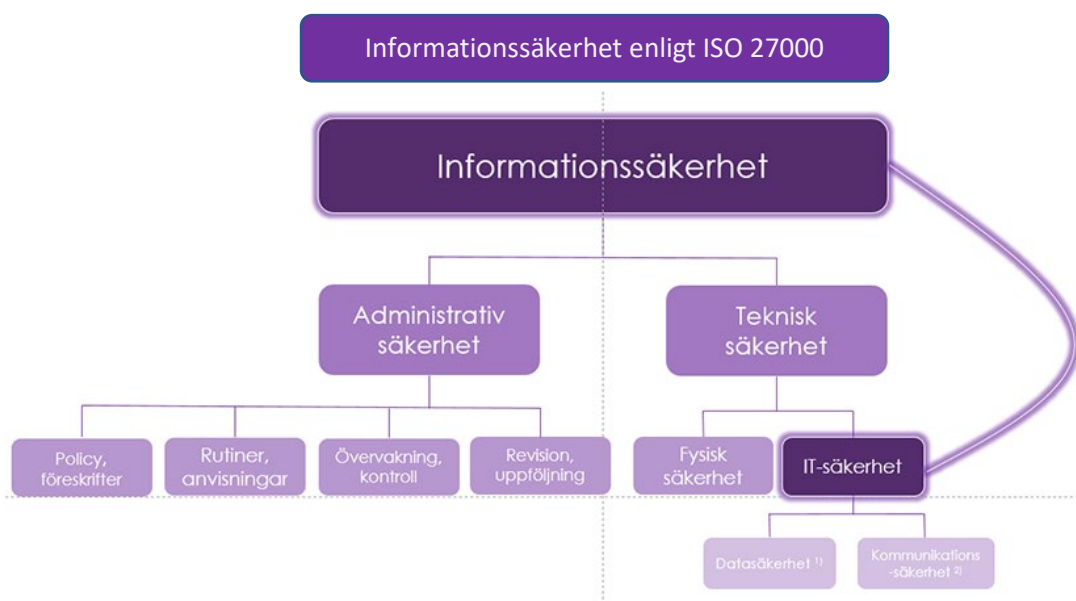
Informationssäkerhet enligt ISO 27000

Informationssäkerhet

Administrativ säkerhet

Teknisk säkerhet

Policy, föreskrifter

Rutiner, anvisningar

Övervakning, kontroll

Revision, uppföljning

Fysisk säkerhet

IT-säkerhet

Datasäkerhet $^{1)}$

Kommunikations -säkerhet $^{2)}$